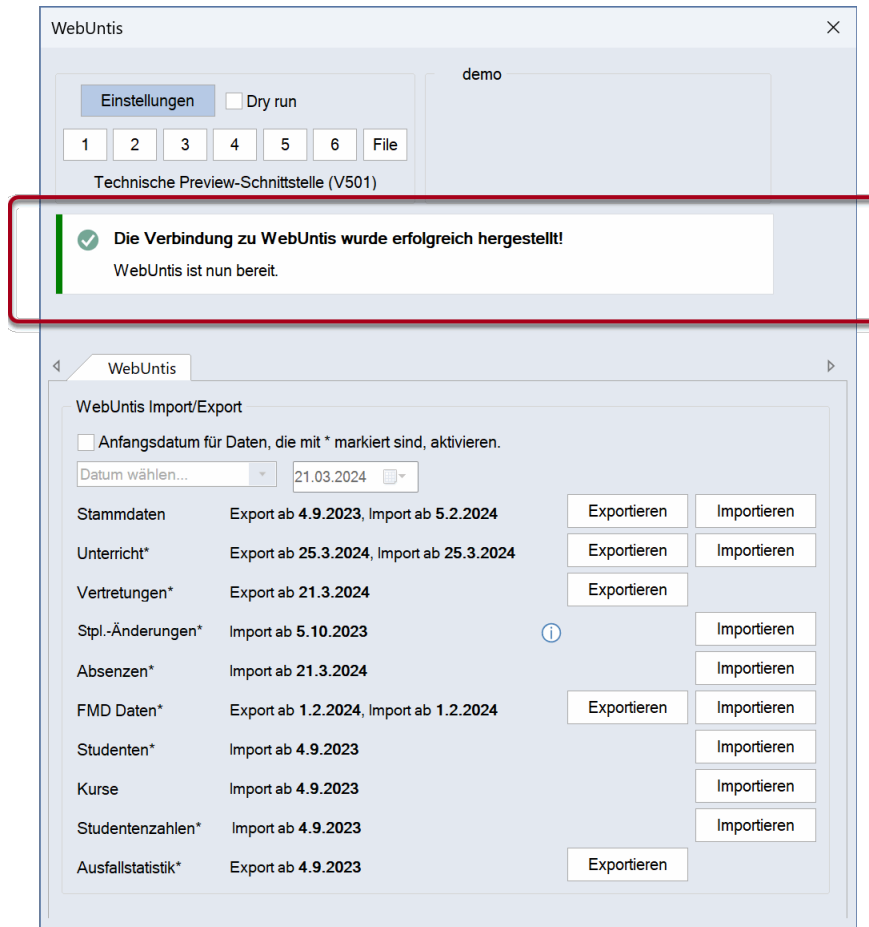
WebUntis

Einstellungen
Dry run
1 2 3 4 5 6 File
Technische Preview-Schnittstelle (V501)

demo

Die Verbindung zu WebUntis wurde erfolgreich hergestellt!
WebUntis ist nun bereit.

WebUntis

WebUntis Import/Export

Anfangsdatum für Daten, die mit * markiert sind, aktivieren.

Datum wählen...
21.03.2024

| | | | |
|---|---|---|---|
| Stammdaten | Export ab 4.9.2023, Import ab 5.2.2024 | Exportieren | Importieren |
| Unterricht* | Export ab 25.3.2024, Import ab 25.3.2024 | Exportieren | Importieren |
| Vertretungen* | Export ab 21.3.2024 | Exportieren | |
| Stpl.-Änderungen* | Import ab 5.10.2023 | | Importieren |
| Absenzen* | Import ab 21.3.2024 | | Importieren |
| FMD Daten* | Export ab 1.2.2024, Import ab 1.2.2024 | Exportieren | Importieren |
| Studenten* | Import ab 4.9.2023 | | Importieren |
| Kurse | Import ab 4.9.2023 | | Importieren |
| Studentenzahlen* | Import ab 4.9.2023 | | Importieren |
| Ausfallstatistik* | Export ab 4.9.2023 | Exportieren | |